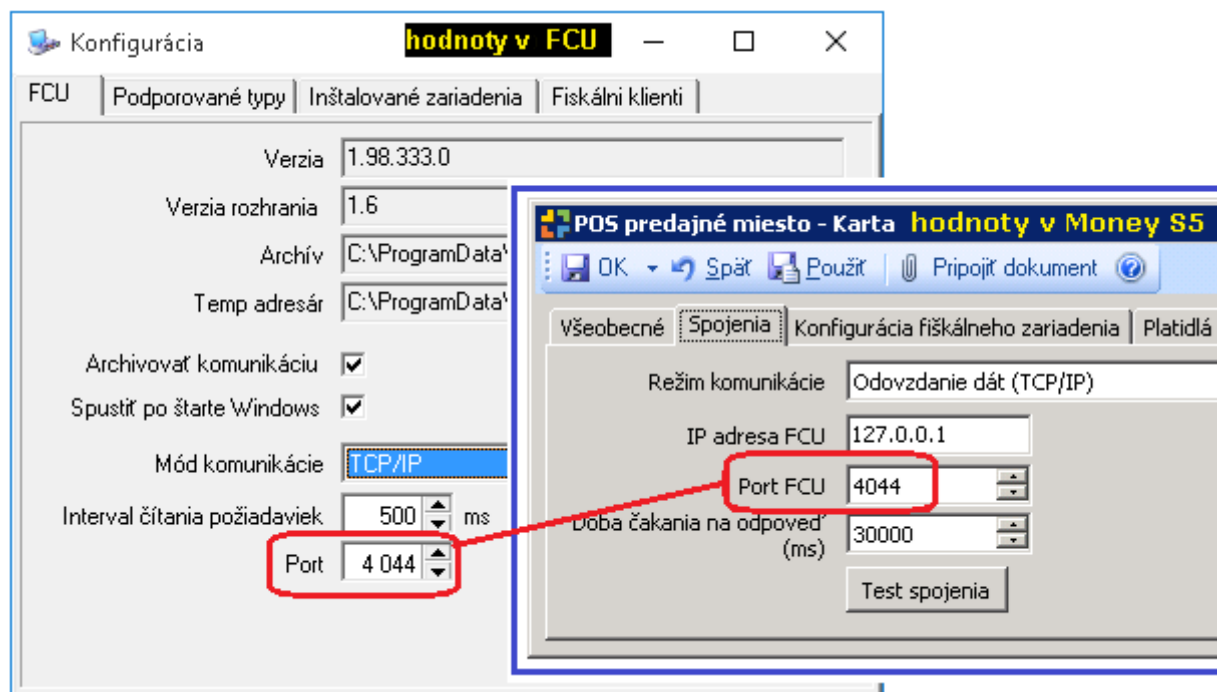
Konfigurácia
hodnoty v FCU

FCU | Podporované typy | Inštalované zariadenia | Fiskálni klienti

Verzia 1.98.333.0
Verzia rozhrania 1.6
Archív C:\ProgramData\
Temp adresár C:\ProgramData\
Archivovať komunikáciu
Spustiť po štarte Windows
Mód komunikácie TCP/IP
Interval čítania požiadaviek 500 ms
Port 4 044

POS predajné miesto - Karta hodnoty v Money S5
OK Späť Použiť Pripojiť dokument

Všeobecné | Spojenia | Konfigurácia fiškálneho zariadenia | Platidlá

Režim komunikácie Odovzdanie dát (TCP/IP)
IP adresa FCU 127.0.0.1
Port FCU 4044
Doba čakania na odpoveď (ms) 30000
Test spojenia